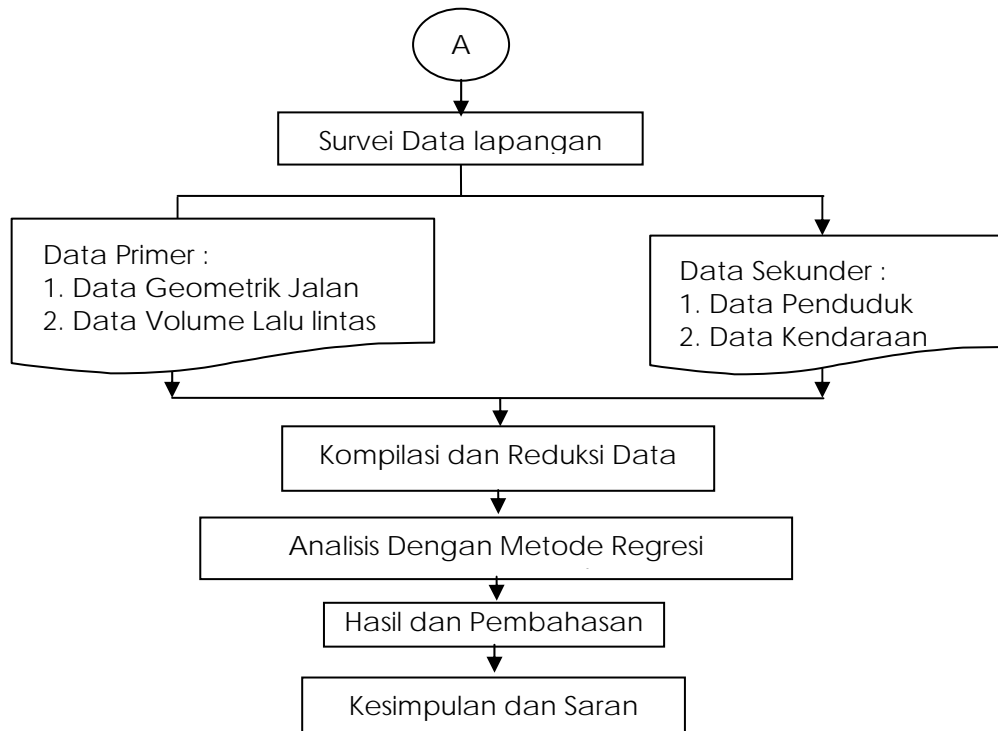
A

Survei Data lapangan

Data Primer :
1. Data Geometrik Jalan
2. Data Volume Lalu lintas

Data Sekunder :
1. Data Penduduk
2. Data Kendaraan

Kompilasi dan Reduksi Data

Analisis Dengan Metode Regresi

Hasil dan Pembahasan

Kesimpulan dan Saran